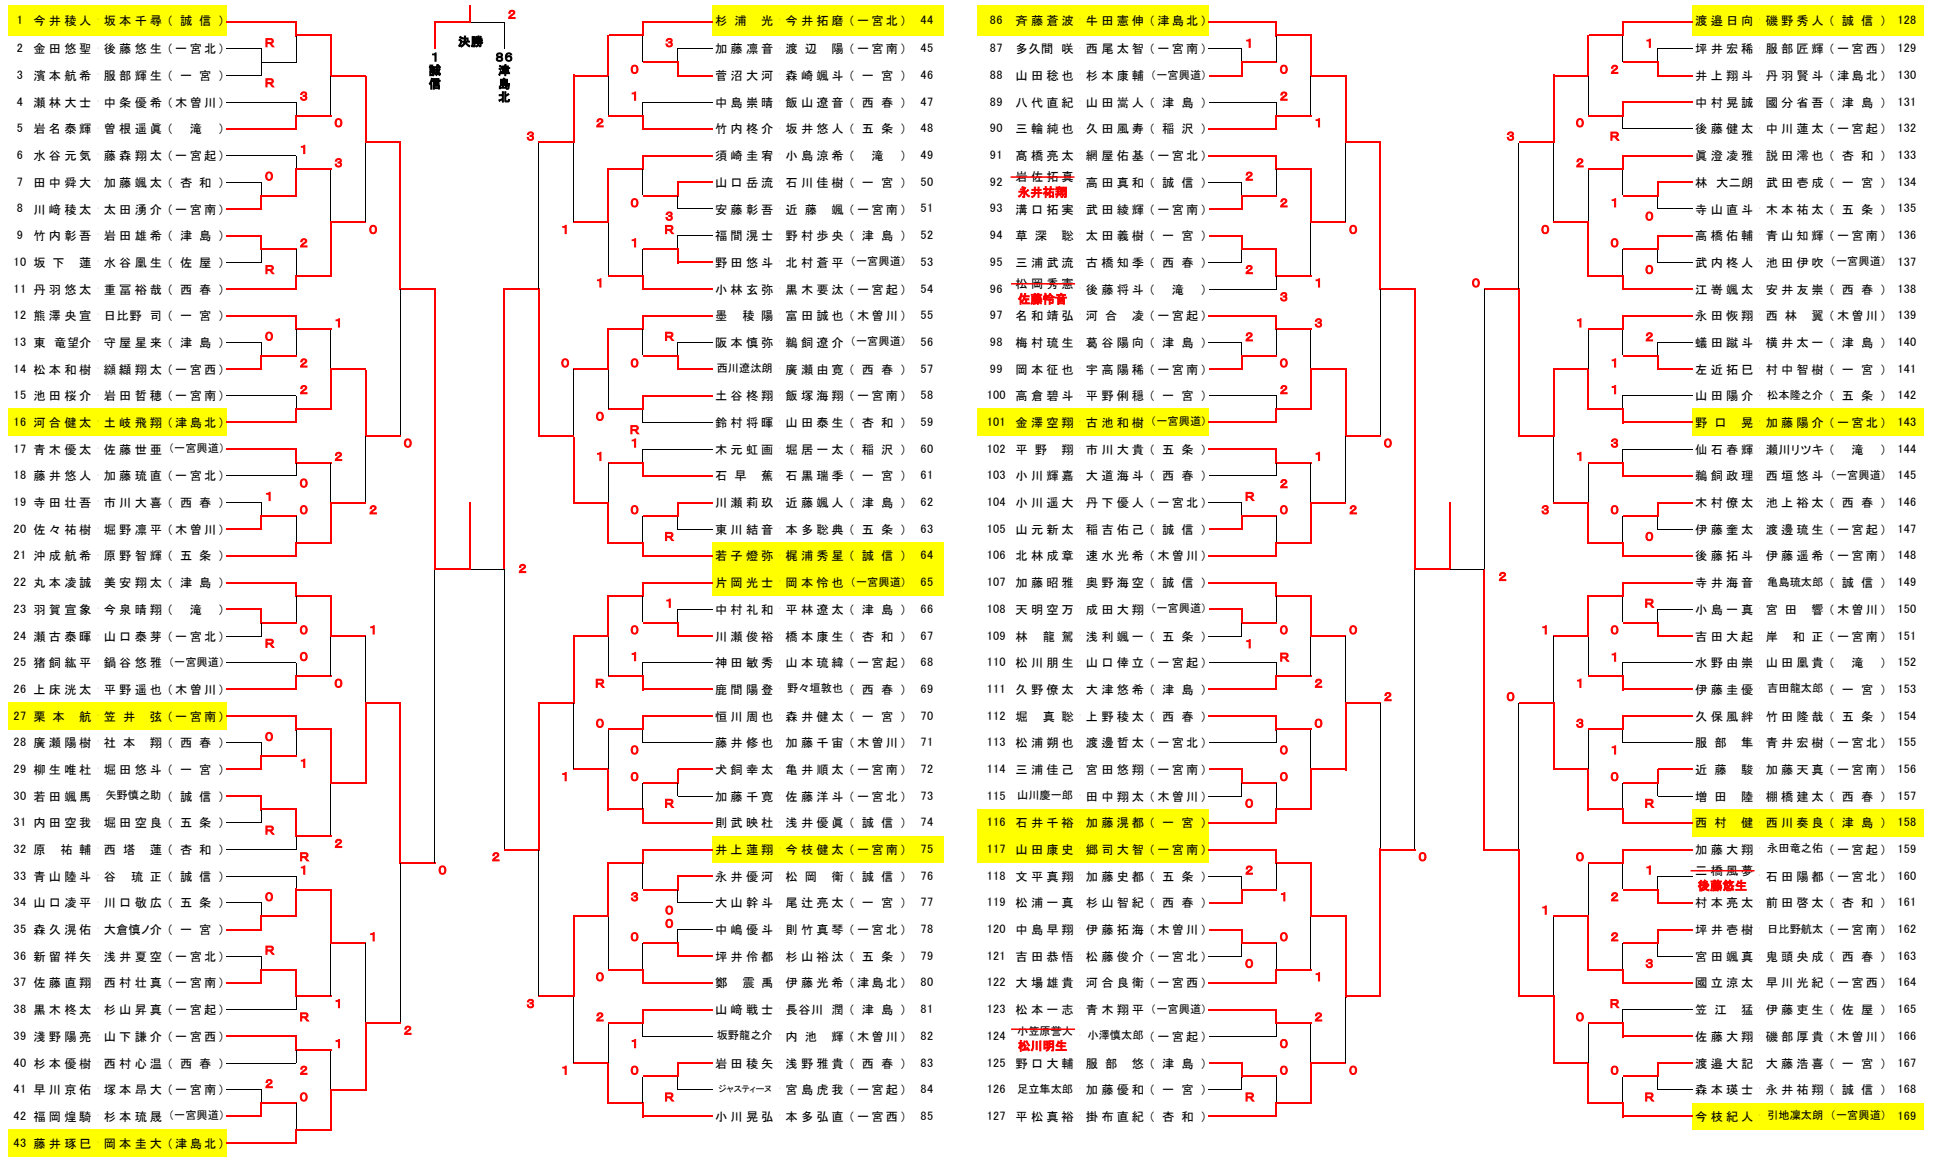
決勝
2
1 誠信
86 津島北

1 今井稜人 坂本千尋（誠信）
2 金田悠聖 後藤悠生（一宮北）
3 濱本航希 服部輝生（一宮）
4 瀬林大士 中条優希（木曽川）
5 岩名泰輝 曽根遥眞（滝）
6 水谷元気 藤森翔太（一宮起）
7 田中舜大 加藤颯太（杏和）
8 川崎稜太 太田湧介（一宮南）
9 竹内彰吾 岩田雄希（津島）
10 坂下蓮 水谷風生（佐屋）
11 丹羽悠太 重冨裕哉（西春）
12 熊澤央宜 日比野司（一宮）
13 東竜望介 守屋星来（津島）
14 松本和樹 纐纈翔太（一宮西）
15 池田桜介 岩田哲穂（一宮南）
16 河合健太 土岐飛翔（津島北）
17 青木優太 佐藤世亜（一宮興道）
18 藤井悠人 加藤琉直（一宮北）
19 寺田壮吾 市川大喜（西春）
20 佐々祐樹 堀野凛平（木曽川）
21 沖成航希 原野智輝（五条）
22 丸本凌誠 美安翔太（津島）
23 羽賀宣象 今泉晴翔（滝）
24 瀬古泰暉 山口泰芽（一宮北）
25 猪飼紘平 鍋谷悠雅（一宮興道）
26 上床洸太 平野遥也（木曽川）
27 栗本航 笠井弦（一宮南）
28 廣瀬陽樹 社本翔（西春）
29 柳生唯杜 堀田悠斗（一宮）
30 若田颯馬 矢野慎之助（誠信）
31 内田空我 堀田空良（五条）
32 原祐輔 西塔蓮（杏和）
33 青山陸斗 谷琉正（誠信）
34 山口凌平 川口敬広（五条）
35 森久滉佑 大倉慎ノ介（一宮）
36 新留祥矢 浅井夏空（一宮北）
37 佐藤直翔 西村壮真（一宮南）
38 黒木柊太 杉山昇真（一宮起）
39 浅野陽亮 山下謙介（一宮西）
40 杉本優樹 西村心温（西春）
41 早川京佑 塚本昂大（一宮南）
42 福岡煌騎 杉本琉晟（一宮興道）
43 藤井琢巳 岡本圭大（津島北）

杉浦光 今井拓磨（一宮北）44
加藤凛音 渡辺陽（一宮南）45
菅沼大河 森崎颯斗（一宮）46
中島崇晴 飯山遼音（西春）47
竹内佐介 坂井悠人（五条）48
須崎圭宥 小島涼希（滝）49
山口岳流 石川佳樹（一宮）50
安藤彰吾 近藤颯（一宮南）51
福間滉士 野村歩央（津島）52
野田悠斗 北村蒼平（一宮興道）53
小林玄弥 黒木要汰（一宮起）54
墨桉陽 富田誠也（木曽川）55
阪本慎弥 鵜飼遼介（一宮興道）56
西川遼汰朗 廣瀬由寛（西春）57
土谷柊翔 飯塚海翔（一宮南）58
鈴村将暉 山田泰生（杏和）59
木元虹画 堀居一太（稲沢）60
石早蕉 石黒瑞季（一宮）61
川瀬莉玖 近藤颯人（津島）62
東川結音 本多聡典（五条）63
若子燈弥 梶浦秀星（誠信）64
片岡光士 岡本怜也（一宮興道）65
中村礼和 平林遼太（津島）66
川瀬俊裕 橋本康生（杏和）67
神田敏秀 山本琉緯（一宮起）68
鹿間陽登 野々垣敦也（西春）69
恒川周也 森井健太（一宮）70
藤井修也 加藤千宙（木曽川）71
犬飼幸太 亀井順太（一宮南）72
加藤千寛 佐藤洋斗（一宮北）73
則武映杜 浅井優眞（誠信）74
井上蓮翔 今枝健太（一宮南）75
永井優河 松岡衛（一宮起）76
大山幹斗 尾辻亮太（一宮）77
中嶋優斗 則竹真琴（一宮北）78
坪井伶都 杉山裕汰（五条）79
鄭震禹 伊藤光希（津島北）80
山崎戦士 長谷川潤（津島）81
坂野龍之介 内池輝（木曽川）82
岩田稜矢 浅野雅貴（西春）83
ジャスティーヌ 宮島虎我（一宮起）84
小川晃弘 本多弘直（一宮西）85

86 斉藤蒼波 牛田憲伸（津島北）
87 多久間咲 西尾太智（一宮南）
88 山田稔也 杉本康輔（一宮興道）
89 八代直紀 山田嵩人（津島）
90 三輪純也 久田風寿（稲沢）
91 髙橋亮太 網屋佑基（一宮北）
92 岩佐拓真 永井祐翔 高田真和（誠信）
93 溝口拓実 武田綾輝（一宮南）
94 草深聡 太田義樹（一宮）
95 三浦武流 古橋知季（西春）
96 松岡秀忠 佐藤怜音 後藤将斗（滝）
97 名和靖弘 河合凌（一宮起）
98 梅村琉生 葛谷陽向（津島）
99 岡本征也 宇高陽稀（一宮南）
100 高倉碧斗 平野俐穏（一宮）
101 金澤空翔 古池和樹（一宮興道）
102 平野翔 市川大貴（五条）
103 小川輝嘉 大道海斗（西春）
104 小川遥大 丹下優人（一宮北）
105 山元新太 稲吉佑己（誠信）
106 北林成章 速水光希（木曽川）
107 加藤昭雅 奥野海空（誠信）
108 天明空万 成田大翔（一宮興道）
109 林龍駕 浅利颯一（五条）
110 松川朋生 山口倖立（一宮起）
111 久野傪太 大津悠希（津島）
112 堀真聡 上野稜太（西春）
113 松浦朔也 渡邊哲太（一宮北）
114 三浦佳己 宮田悠翔（一宮南）
115 山川慶一郎 田中翔太（木曽川）
116 石井千裕 加藤滉都（一宮）
117 山田康史 郷司大智（一宮南）
118 文平真翔 加藤史都（五条）
119 松浦一真 杉山智紀（西春）
120 中島早翔 伊藤拓海（木曽川）
121 吉田恭悟 松藤俊介（一宮北）
122 大場雄貴 河合良衛（一宮西）
123 松本一志 青木翔平（一宮興道）
124 小笠原壮大 松川明生 小澤慎太郎（一宮起）
125 野口大輔 服部悠（津島）
126 足立隼太郎 加藤優和（一宮）
127 平松真裕 掛布直紀（杏和）

渡邉日向 磯野秀人（誠信）128
坪井宏稀 服部匠輝（一宮西）129
井上翔斗 丹羽賢斗（津島北）130
中村晃誠 國分省吾（津島）131
後藤健太 中川蓮太（一宮起）132
眞澄凌雅 説田澪也（杏和）133
林大二朗 武田壱成（一宮）134
寺山直斗 木本祐太（五条）135
高橋佑輔 青山知輝（一宮南）136
武内柊人 池田伊吹（一宮興道）137
江嵜颯太 安井友崇（西春）138
永田恢翔 西林翼（木曽川）139
蟻田蹴斗 横井太一（津島）140
左近拓巳 村中智樹（一宮）141
山田陽介 松本隆之介（五条）142
野口晃 加藤陽介（一宮北）143
仙石春輝 瀬川リツキ（滝）144
鵜飼政理 西垣悠斗（一宮興道）145
木村倭太 池上裕太（西春）146
伊藤奎太 渡邊琉生（一宮起）147
後藤拓斗 伊藤遥希（一宮南）148
寺井海音 亀島琉太郎（誠信）149
小島一真 宮田響（木曽川）150
吉田大起 岸和正（一宮南）151
水野由崇 山田凰貴（滝）152
伊藤圭優 吉田龍太郎（一宮）153
久保風絆 竹田隆哉（五条）154
服部隼 青井宏樹（一宮北）155
近藤駿 加藤天真（一宮南）156
増田陸 棚橋建太（西春）157
西村健 西川奏良（津島）158
加藤大翔 永田竜之佑（一宮起）159
三橋風夢 後藤悠生 石田陽都（一宮北）160
村本亮太 前田啓太（杏和）161
坪井壱樹 日比野航太（一宮南）162
宮田颯真 鬼頭央成（西春）163
國立涼太 早川光紀（一宮西）164
笠江猛 伊藤吏生（佐屋）165
佐藤大翔 磯部厚貴（木曽川）166
渡邉大記 大藤浩喜（一宮）167
森本瑛士 永井祐翔（誠信）168
今枝紀人 引地凜太朗（一宮興道）169

R R 3 0 1 3 0 0 2 R 0 1 0 2 2 0 2 0 1 0 2 0 2 0 R 0 0 1 0 1 R 2 R 0 1 R 1 1 R 1 2 2 0 2 0
3 0 1 2 3 R 1 0 1 1 R 0 0 0 R 1 0 R 1 0 R 2 1 0 1 R 0 0 0 R 1 3 0 0 0 0 2 1 0 R 1 3 2 2 2 3
1 0 2 1 2 2 0 2 3 1 3 2 0 2 0 1 2 R 0 0 2 0 1 R 2 0 0 0 0 2 2 1 0 0 1 2 0 1 R 0 0
1 2 R 3 2 0 1 0 0 0 0 1 2 1 3 1 0 0 3 R 0 0 1 1 1 0 3 1 0 R 0 1 2 2 3 R 0 1 0 R 2 0